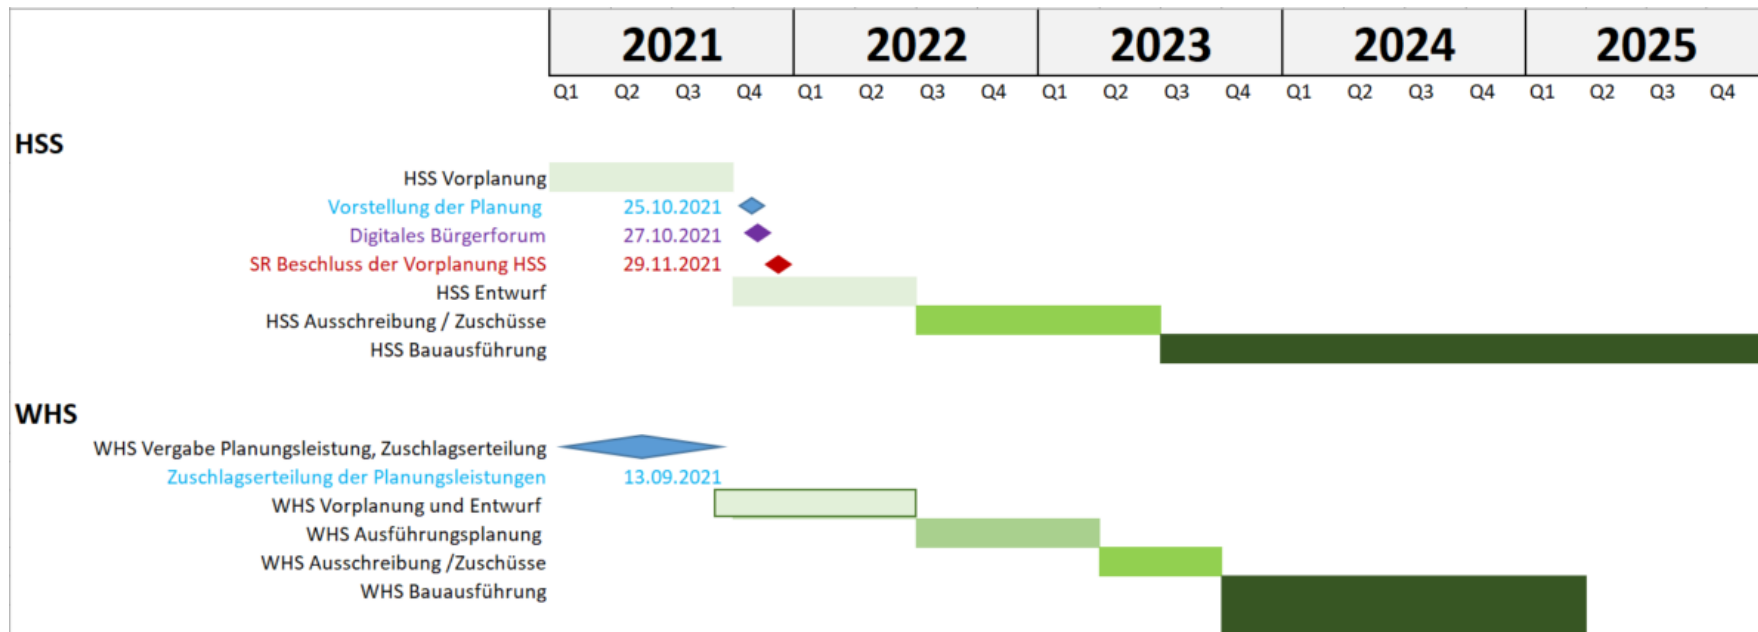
| | 2021 | | | | 2022 | | | | 2023 | | | | 2024 | | | | 2025 | | | |
|---|---|---|---|---|---|---|---|---|---|---|---|---|---|---|---|---|---|---|---|---|
| | Q1 | Q2 | Q3 | Q4 | Q1 | Q2 | Q3 | Q4 | Q1 | Q2 | Q3 | Q4 | Q1 | Q2 | Q3 | Q4 | Q1 | Q2 | Q3 | Q4 |

HSS

HSS Vorplanung
Vorstellung der Planung 25.10.2021
Digitales Bürgerforum 27.10.2021
SR Beschluss der Vorplanung HSS 29.11.2021
HSS Entwurf
HSS Ausschreibung / Zuschüsse
HSS Bauausführung

WHS

WHS Vergabe Planungsleistung, Zuschlagserteilung
Zuschlagserteilung der Planungsleistungen 13.09.2021
WHS Vorplanung und Entwurf
WHS Ausführungsplanung
WHS Ausschreibung /Zuschüsse
WHS Bauausführung